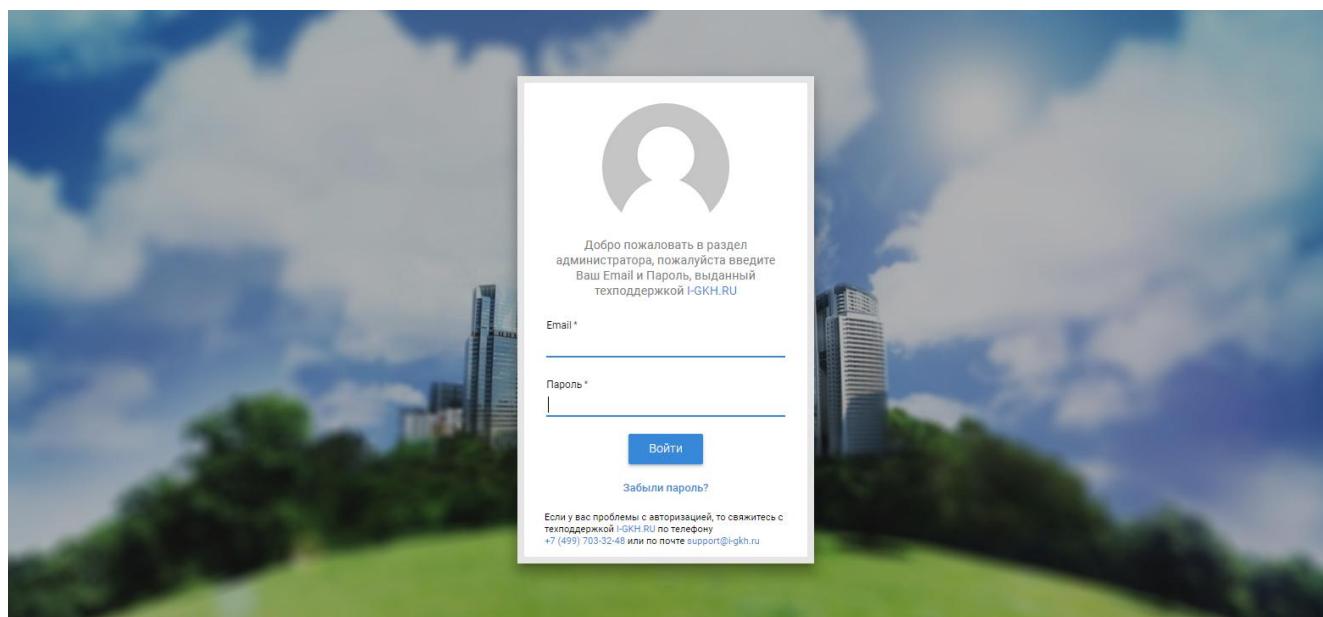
Добро пожаловать в раздел администратора, пожалуйста введите Ваш Email и Пароль, выданный техподдержкой I-GKH.RU

Email *

Пароль *

Войти

Забыли пароль?

Если у вас проблемы с авторизацией, то свяжитесь с техподдержкой I-GKH.RU по телефону +7 (499) 703-32-48 или по почте support@i-gkh.ru